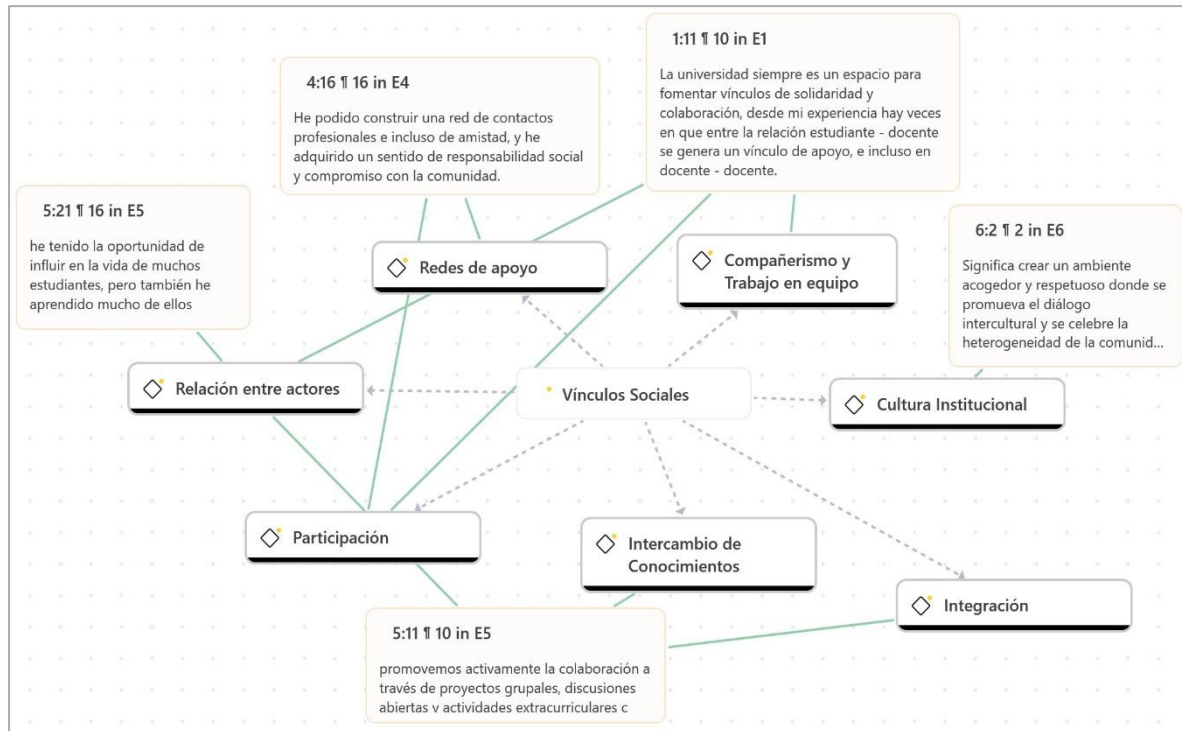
4:16 ¶ 16 in E4

He podido construir una red de contactos profesionales e incluso de amistad, y he adquirido un sentido de responsabilidad social y compromiso con la comunidad.

1:11 ¶ 10 in E1

La universidad siempre es un espacio para fomentar vínculos de solidaridad y colaboración, desde mi experiencia hay veces en que entre la relación estudiante - docente se genera un vínculo de apoyo, e incluso en docente - docente.

5:21 ¶ 16 in E5

he tenido la oportunidad de influir en la vida de muchos estudiantes, pero también he aprendido mucho de ellos

Redes de apoyo

Compañerismo y Trabajo en equipo

6:2 ¶ 2 in E6

Significa crear un ambiente acogedor y respetuoso donde se promueva el diálogo intercultural y se celebre la heterogeneidad de la comunid...

Relación entre actores

Vínculos Sociales

Cultura Institucional

Participación

Intercambio de Conocimientos

Integración

5:11 ¶ 10 in E5

promovemos activamente la colaboración a través de proyectos grupales, discusiones abiertas v actividades extracurriculares c